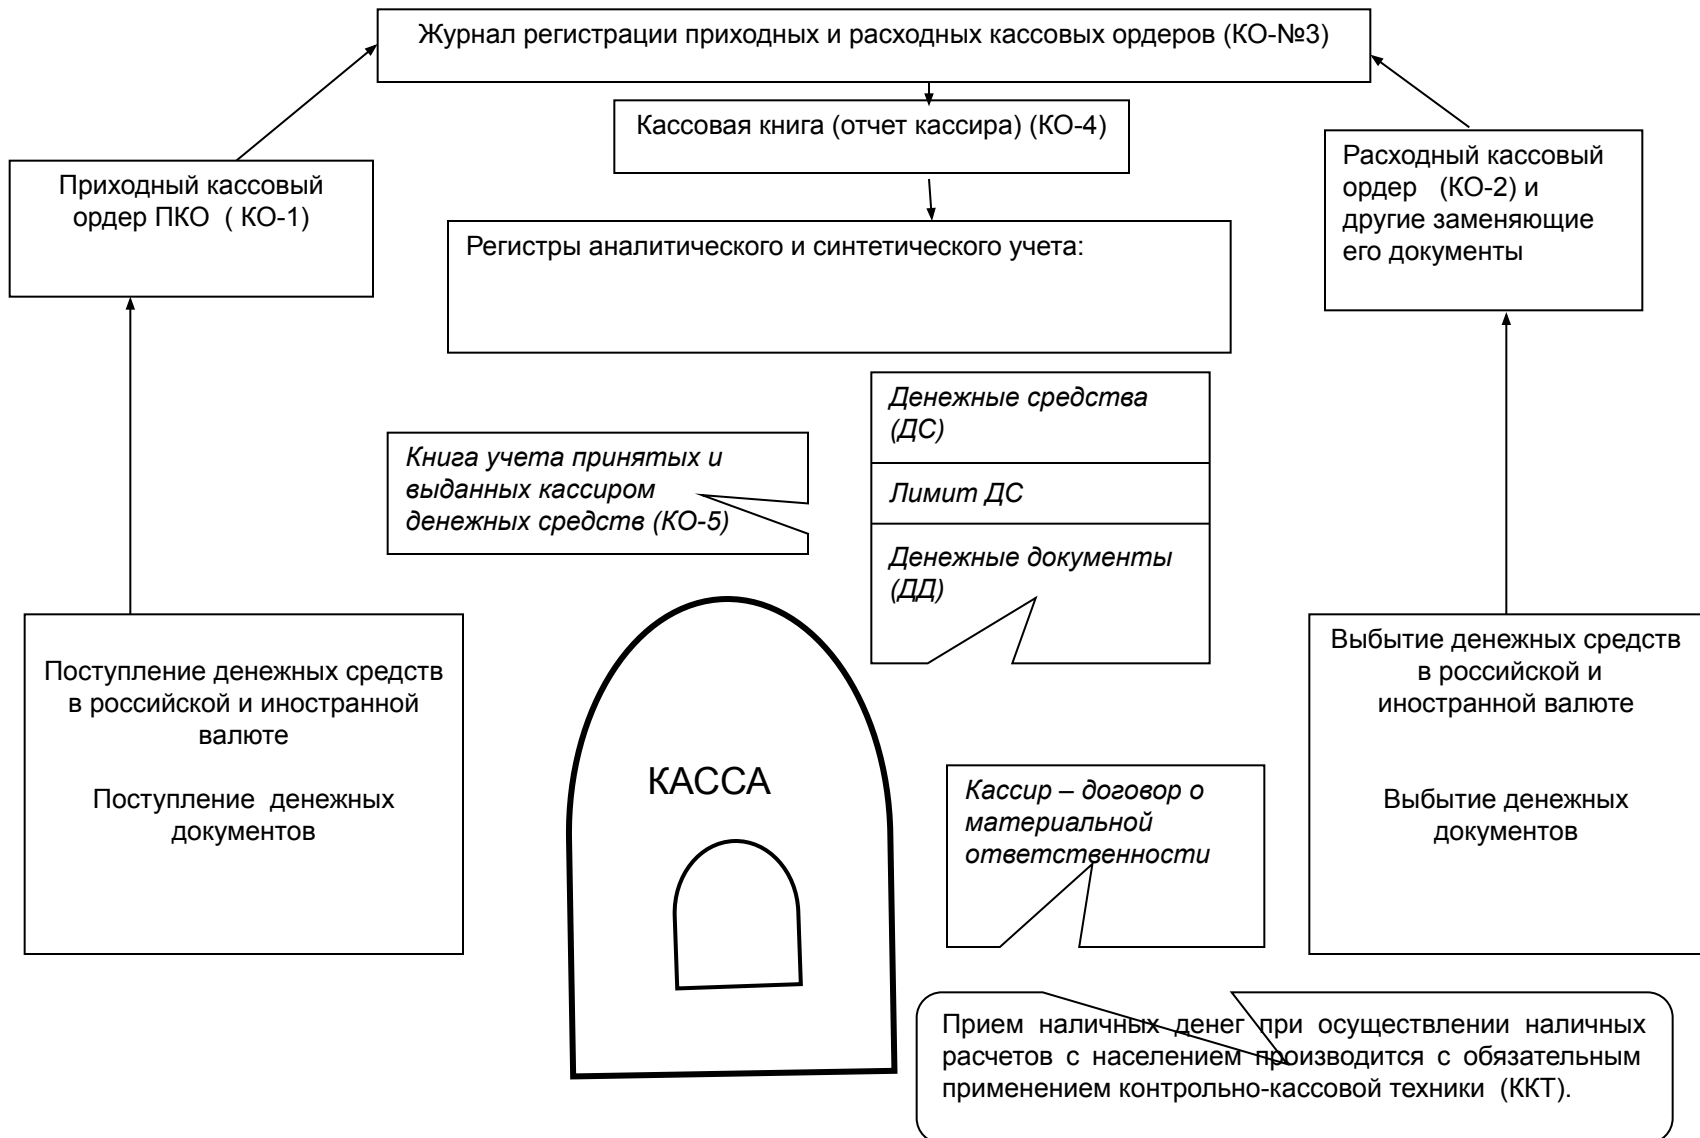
Журнал регистрации приходных и расходных кассовых ордеров (КО-№3)

Кассовая книга (отчет кассира) (КО-4)

Приходный кассовый ордер ПКО ( КО-1)

Расходный кассовый ордер (КО-2) и другие заменяющие его документы

Регистры аналитического и синтетического учета:

Денежные средства (ДС)

Лимит ДС

Денежные документы (ДД)

Книга учета принятых и выданных кассиром денежных средств (КО-5)

Поступление денежных средств в российской и иностранной валюте

Поступление денежных документов

КАССА

Кассир – договор о материальной ответственности

Выбытие денежных средств в российской и иностранной валюте

Выбытие денежных документов

Прием наличных денег при осуществлении наличных расчетов с населением производится с обязательным применением контрольно-кассовой техники (ККТ).